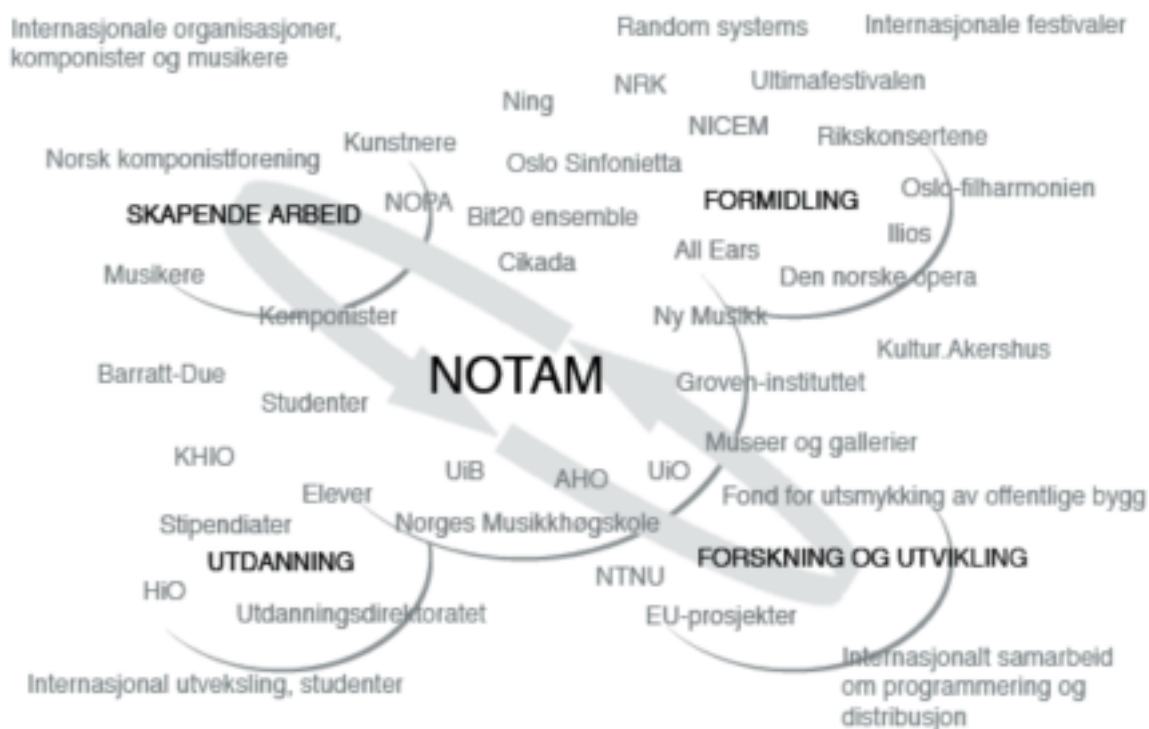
Internasjonale organisasjoner, komponister og musikere

Random systems

Internasjonale festivaler

NRK

Ning

Ultimafestivalen

NICEM

Kunstnere

Rikskonsertene

Norsk komponistforening

Oslo Sinfonietta

Oslo-filharmonien

SKAPENDE ARBEID

NOPA

Bit20 ensemble

FORMIDLING

Ilios

All Ears

Cikada

Musikere

Den norske opera

Komponister

Ny Musikk

Kultur.Akershus

Barratt-Due

NOTAM

Groven-instituttet

Studenter

Museer og gallerier

KHIO

UiB

AHO

UiO

Elever

Fond for utsmykking av offentlige bygg

Stipendiater

Norges Musikkhøgskole

UTDANNING

FORSKNING OG UTVIKLING

NTNU

HiO

Utdanningsdirektoratet

EU-prosjekter

Internasjonalt samarbeid om programmering og distribusjon

Internasjonal utveksling, studenter